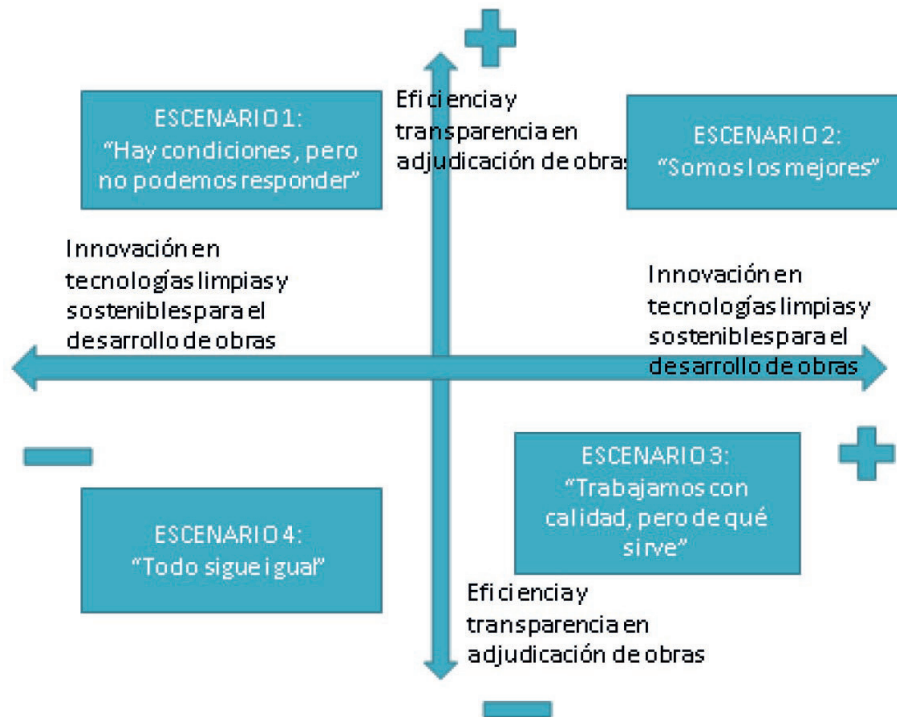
ESCENARIO 1:
"Hay condiciones, pero no podemos responder"

Eficiencia y transparencia en adjudicación de obras

ESCENARIO 2:
"Somos los mejores"

Innovación en tecnologías limpias y sostenibles para el desarrollo de obras

Innovación en tecnologías limpias y sostenibles para el desarrollo de obras

ESCENARIO 3:
"Trabajamos con calidad, pero de qué sirve"

ESCENARIO 4:
"Todo sigue igual"

Eficiencia y transparencia en adjudicación de obras